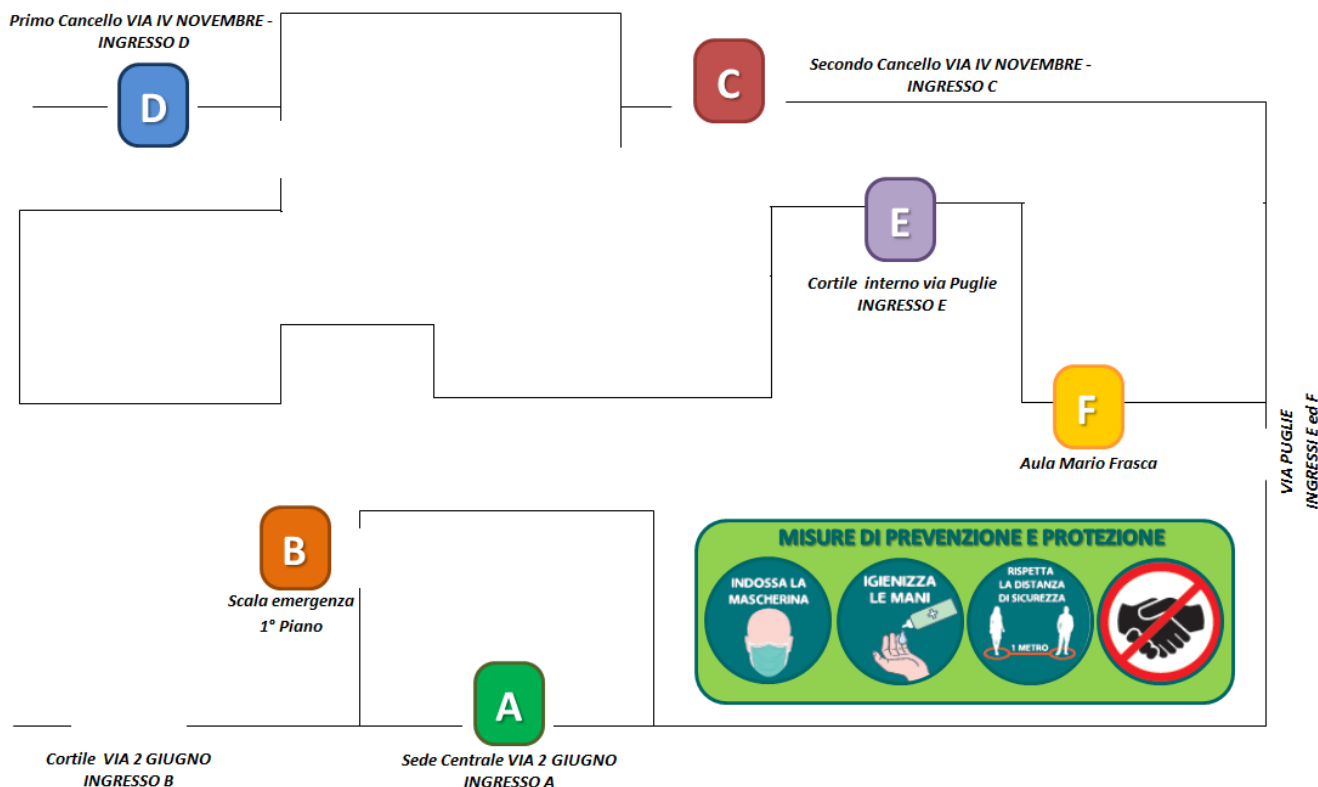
Primo Cancello VIA IV NOVEMBRE - INGRESSO D

D

C

Secondo Cancello VIA IV NOVEMBRE - INGRESSO C

E

Cortile interno via Puglie INGRESSO E

F

Aula Mario Frasca

VIA PUGLIE INGRESSI E ed F

B

Scala emergenza 1° Piano

MISURE DI PREVENZIONE E PROTEZIONE

INDOSSA LA MASCHERINA

IGIENIZZA LE MANI

RISPETTA LA DISTANZA DI SICUREZZA

1 METRO

A

Cortile VIA 2 GIUGNO INGRESSO B

Sede Centrale VIA 2 GIUGNO INGRESSO A